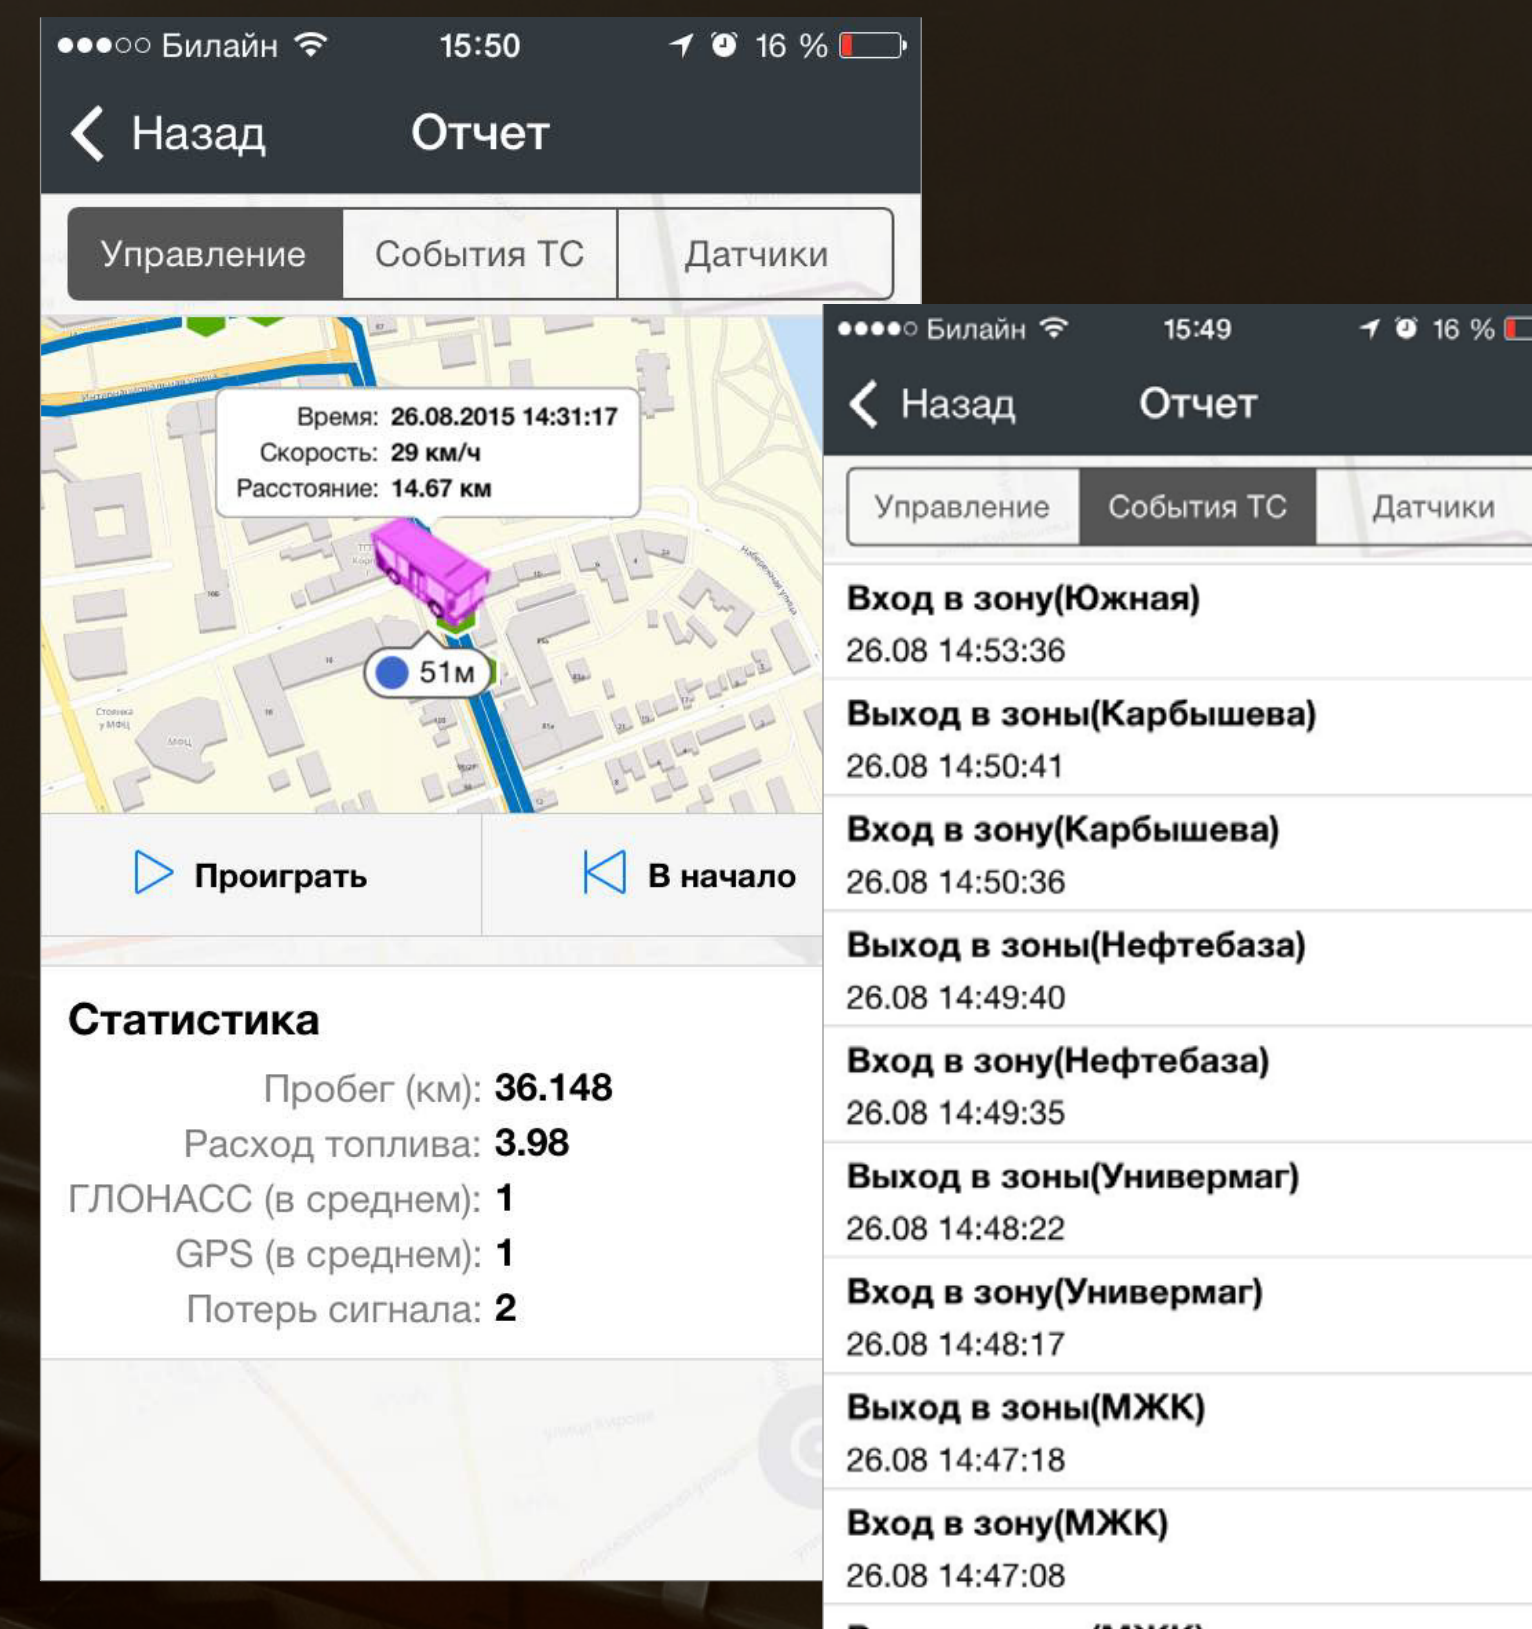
●●●○○ Билайн 15:50 16 %

Назад Отчет

Управление | События ТС | Датчики

Время: 26.08.2015 14:31:17
Скорость: 29 км/ч
Расстояние: 14.67 км

51м

Проиграть

В начало

Статистика

Пробег (км): 36.148
Расход топлива: 3.98
ГЛОНАСС (в среднем): 1
GPS (в среднем): 1
Потерь сигнала: 2

●●●●○ Билайн 15:49 16 %

Назад Отчет

Управление | События ТС | Датчики

Вход в зону(Южная)
26.08 14:53:36

Выход в зоны(Карбышева)
26.08 14:50:41

Вход в зону(Карбышева)
26.08 14:50:36

Выход в зоны(Нефтебаза)
26.08 14:49:40

Вход в зону(Нефтебаза)
26.08 14:49:35

Выход в зоны(Универмаг)
26.08 14:48:22

Вход в зону(Универмаг)
26.08 14:48:17

Выход в зоны(МЖК)
26.08 14:47:18

Вход в зону(МЖК)
26.08 14:47:08

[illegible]